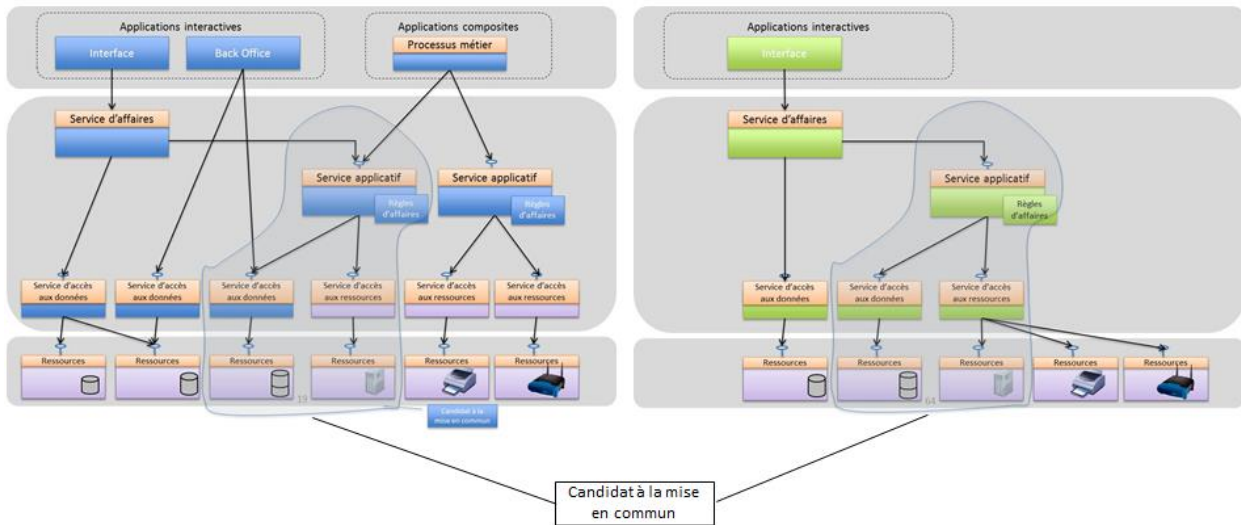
Applications interactives

Interface

Back Office

Applications composites

Processus métier

Service d'affaires

Service applicatif

Règles d'affaires

Service applicatif

Règles d'affaires

Service d'accès aux données

Service d'accès aux données

Service d'accès aux données

Service d'accès aux ressources

Service d'accès aux ressources

Service d'accès aux ressources

Ressources

Ressources

Ressources

Ressources

Ressources

Ressources

19

Candidat à la mise en commun

Applications interactives

Interface

Service d'affaires

Service applicatif

Règles d'affaires

Service d'accès aux données

Service d'accès aux données

Service d'accès aux ressources

Ressources

Ressources

Ressources

Ressources

Ressources

64

Candidat à la mise en commun